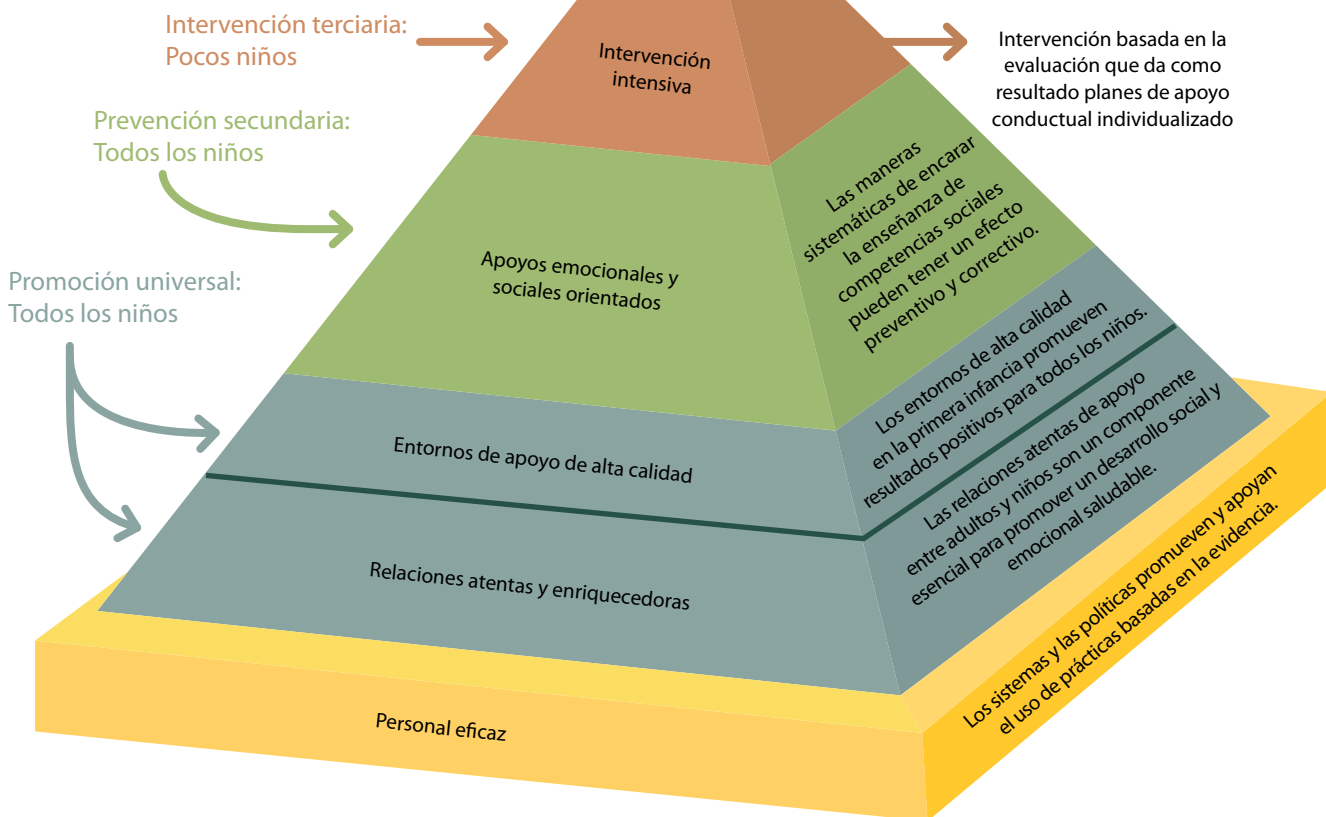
Intervención terciaria:
Pocos niños

Intervención intensiva

Intervención basada en la evaluación que da como resultado planes de apoyo conductual individualizado

Prevención secundaria:
Todos los niños

Apoyos emocionales y sociales orientados

Las maneras sistemáticas de encarar la enseñanza de competencias sociales pueden tener un efecto preventivo y correctivo.

Promoción universal:
Todos los niños

Entornos de apoyo de alta calidad

Los entornos de alta calidad en la primera infancia promueven resultados positivos para todos los niños.

Relaciones atentas y enriquecedoras

Las relaciones atentas de apoyo entre adultos y niños son un componente esencial para promover un desarrollo social y emocional saludable.

Personal eficaz

Los sistemas y las políticas promueven y apoyan el uso de prácticas basadas en la evidencia.